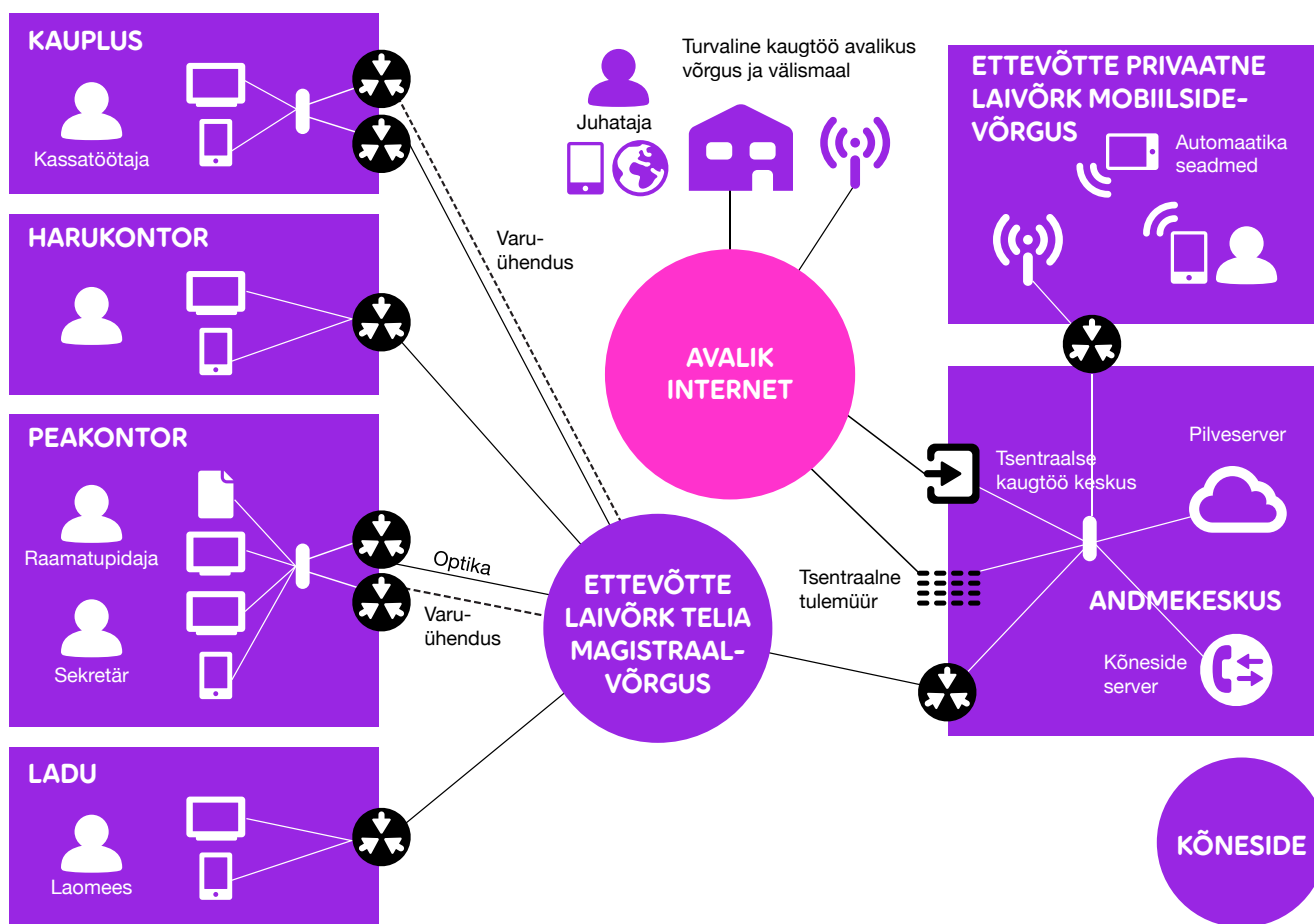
KAUPLUS

Kassatöötaja

HARUKONTOR

PEAKONTOR

Raamatupidaja

Sekretär

LADU

Laomees

Varuühendus

Optika

Varuühendus

Juhataja

Turvaline kaugtöö avalikus võrgus ja välismaal

AVALIK INTERNET

ETTEVÕTTE LAIVÕRK TELIA MAGISTRAALVÕRGUS

ETTEVÕTTE PRIVAATNE LAIVÕRK MOBIILSIDEVÕRGUS

Automaatika seadmed

Tsentraalse kaugtöö keskus

Pilveserver

Tsentraalne tulemüür

ANDMEKESKUS

Kõneside server

KÕNESIDE